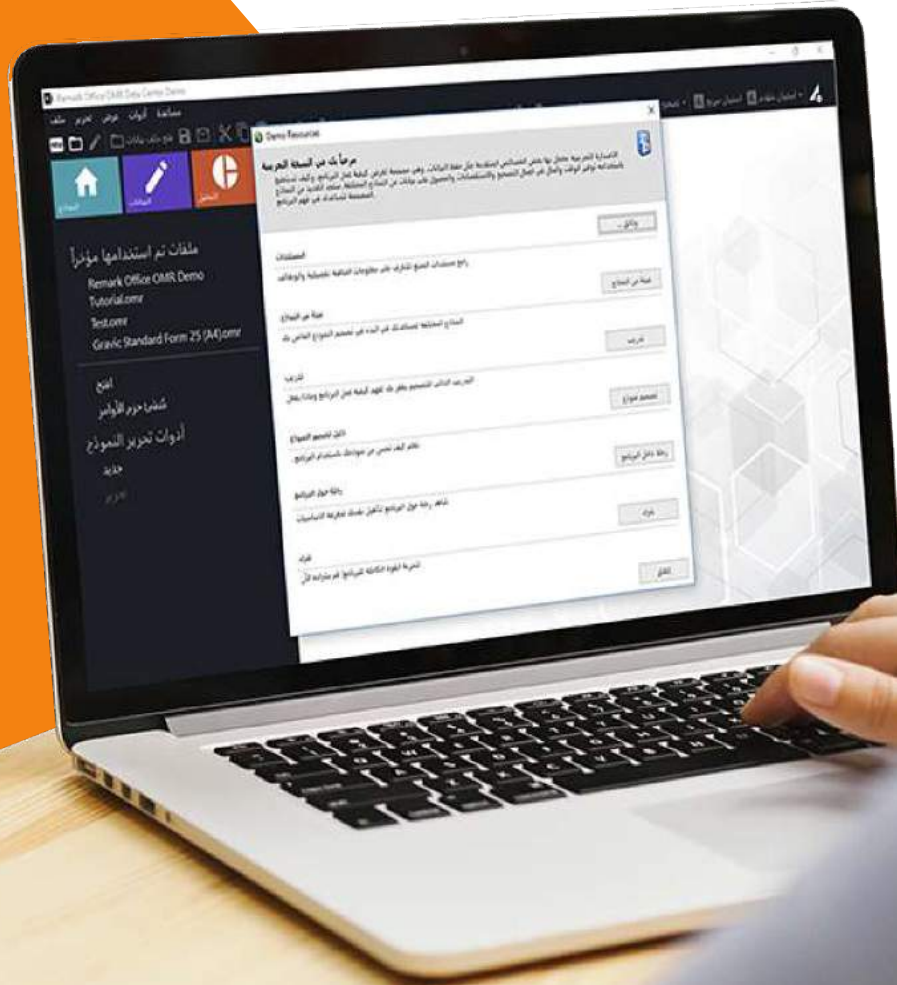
Remark Office OMR Data Center Demo

ملف تحرير عرض أدوات مساعدة

Demo Resources

مرحباً بك في النسخة التجريبية

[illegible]

وثائق

المستندات

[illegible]

عينة من النماذج

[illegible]

تدريب

التدريب

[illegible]

تصميم نموذج

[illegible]

جولة

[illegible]

إغلاق

ملفات تم استخدامها مؤخراً

Remark Office OMR Demo Tutorial.omr

Test.omr

Gravic Standard Form 25 (A4).omr

افتح

شغل حزم الأوامر

أدوات تحرير النموذج

جديد

تحرير